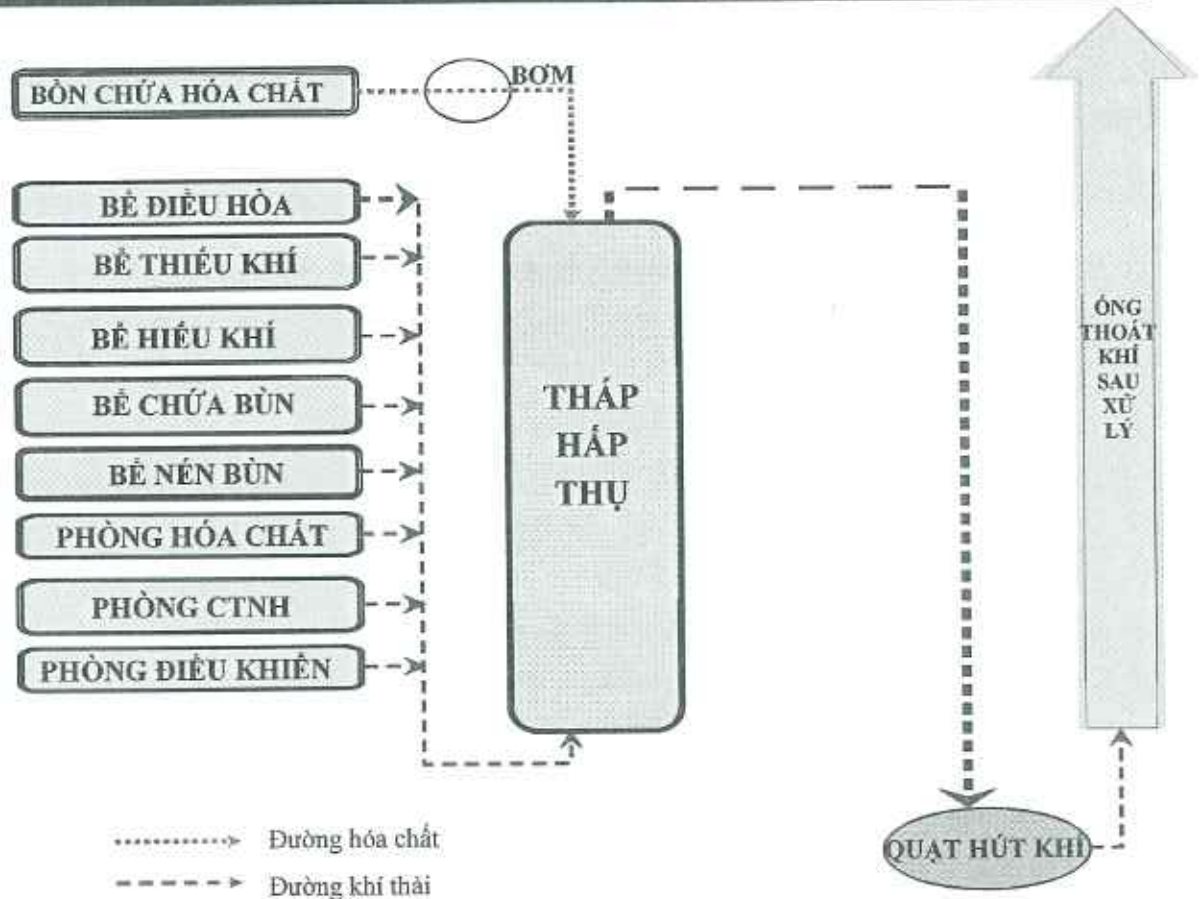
BỒN CHỨA HÓA CHẤT

BƠM

BỂ ĐIỀU HÒA

BỂ THIẾU KHÍ

BỂ HIẾU KHÍ

BỂ CHỨA BÙN

BỂ NÉN BÙN

PHÒNG HÓA CHẤT

PHÒNG CTNH

PHÒNG ĐIỀU KHIỂN

THÁP HẤP THỤ

ỐNG THOÁT KHÍ SAU XỬ LÝ

QUẠT HÚT KHÍ

Đường hóa chất

Đường khí thải